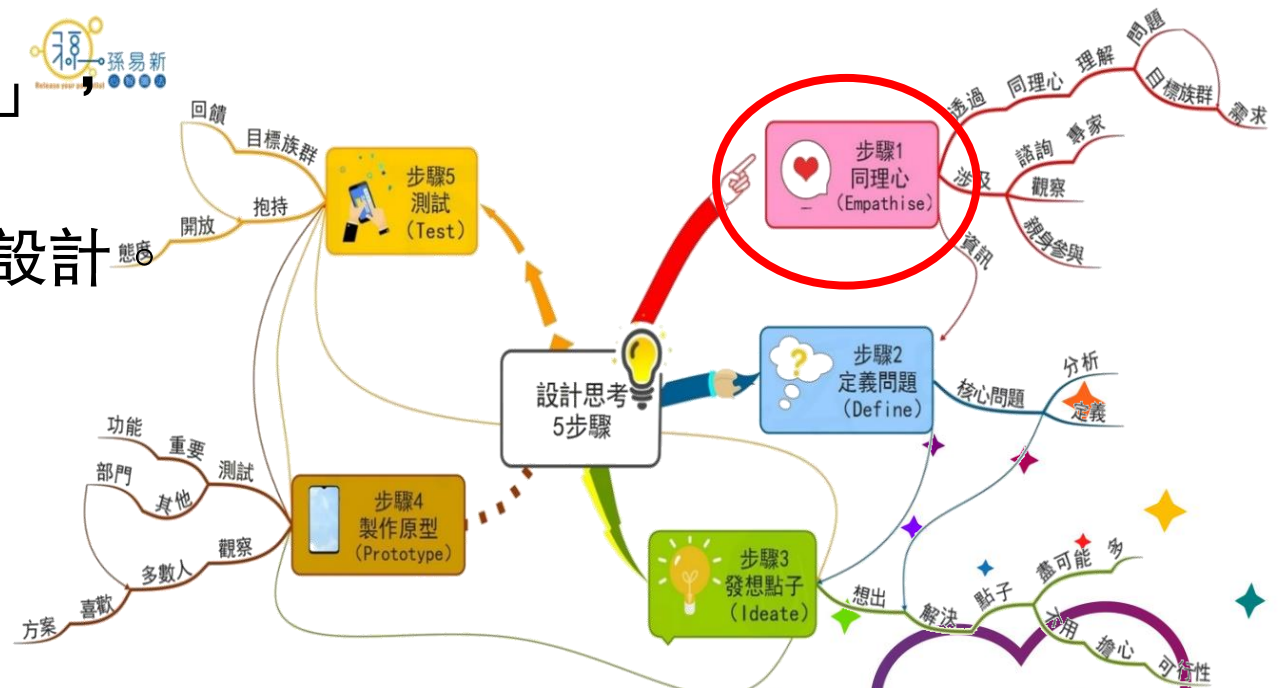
孫易新
Release your potential

」，

設計。

設計思考
5步驟

步驟1
同理心
(Empathise)

透過 同理心 理解 問題
目標族群 需求
涉及 諮詢 專家
觀察
親身參與
資訊

步驟2
定義問題
(Define)

核心問題 分析
定義

步驟3
發想點子
(Ideate)

想出 解決 點子 盡可能 多
有用 擔心 可行性

步驟4
製作原型
(Prototype)

功能 重要 測試
部門 其他
觀察 多數人 喜歡 方案

步驟5
測試
(Test)

回饋 目標族群 抱持 開放 態度